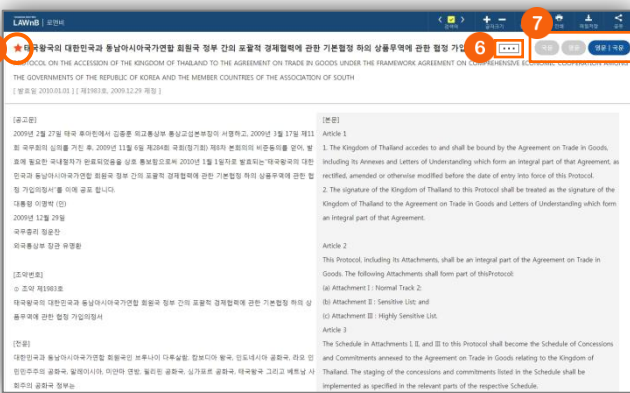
LAWnB | 로앤비

조약 | 글자크기 | 인쇄 | 파일저장 | 공유

7

★ 태국왕국의 대한민국과 동남아시아국가연합 회원국 정부 간의 포괄적 경제협력에 관한 기본협정 하의 상품무역에 관한 협정 가입 6 ··· 국문 영문 영문|국문

PROTOCOL ON THE ACCESSION OF THE KINGDOM OF THAILAND TO THE AGREEMENT ON TRADE IN GOODS UNDER THE FRAMEWORK AGREEMENT ON COMPREHENSIVE ECONOMIC COOPERATION AMONG THE GOVERNMENTS OF THE REPUBLIC OF KOREA AND THE MEMBER COUNTRIES OF THE ASSOCIATION OF SOUTH

[ 발효일 2010.01.01 ] [ 제1983호, 2009.12.29 제정 ]

[공고문]
2009년 2월 27일 태국 후아힌에서 김종훈 외교통상부 통상교섭본부장이 서명하고, 2009년 3월 17일 제11회 국무회의 심의를 거친 후, 2009년 11월 6일 제284회 국회(정기회) 제8차 본회의의 비준동의를 얻어, 발효에 필요한 국내절차가 완료되었음을 상호 통보함으로써 2010년 1월 1일자로 발효되는 "태국왕국의 대한민국과 동남아시아국가연합 회원국 정부 간의 포괄적 경제협력에 관한 기본협정 하의 상품무역에 관한 협정 가입의정서"를 이에 공포합니다.
대통령 이명박 (인)
2009년 12월 29일
국무총리 정운찬
외교통상부 장관 유명환

[조약번호]
○ 조약 제1983호
태국왕국의 대한민국과 동남아시아국가연합 회원국 정부 간의 포괄적 경제협력에 관한 기본협정 하의 상품무역에 관한 협정 가입의정서

[전문]
대한민국과 동남아시아국가연합 회원국인 브루나이 다루살람, 캄보디아 왕국, 인도네시아 공화국, 라오 인민민주주의 공화국, 말레이시아, 미얀마 연방, 필리핀 공화국, 싱가포르 공화국, 태국왕국 그리고 베트남 사회주의 공화국 정부는

[본문]
Article 1
1. The Kingdom of Thailand accedes to and shall be bound by the Agreement on Trade in Goods, including its Annexes and Letters of Understanding which form an integral part of that Agreement, as rectified, amended or otherwise modified before the date of entry into force of this Protocol.
2. The signature of the Kingdom of Thailand to this Protocol shall be treated as the signature of the Kingdom of Thailand to the Agreement on Trade in Goods and Letters of Understanding which form an integral part of that Agreement.

Article 2
This Protocol, including its Attachments, shall be an integral part of the Agreement on Trade in Goods. The following Attachments shall form part of thisProtocol:
(a) Attachment I : Normal Track 2;
(b) Attachment II : Sensitive List; and
(c) Attachment III : Highly Sensitive List.
Article 3
The Schedule in Attachments I, II, and III to this Protocol shall become the Schedule of Concessions and Commitments annexed to the Agreement on Trade in Goods relating to the Kingdom of Thailand. The staging of the concessions and commitments listed in the Schedule shall be implemented as specified in the relevant parts of the respective Schedule.